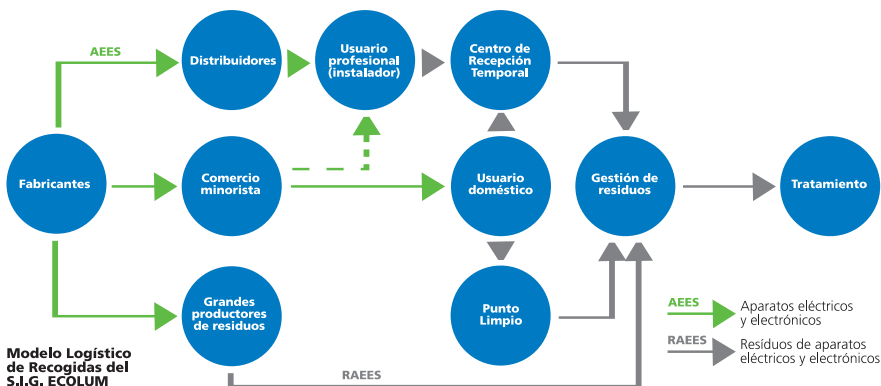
AEES

Distribuidores

Usuario profesional (instalador)

Centro de Recepción Temporal

Fabricantes

Comercio minorista

Usuario doméstico

Gestión de residuos

Tratamiento

Grandes productores de residuos

Punto Limpio

Modelo Logístico de Recogidas del S.I.G. ECOLUM

RAEES

AEES Aparatos eléctricos y electrónicos

RAEES Resíduos de aparatos eléctricos y electrónicos